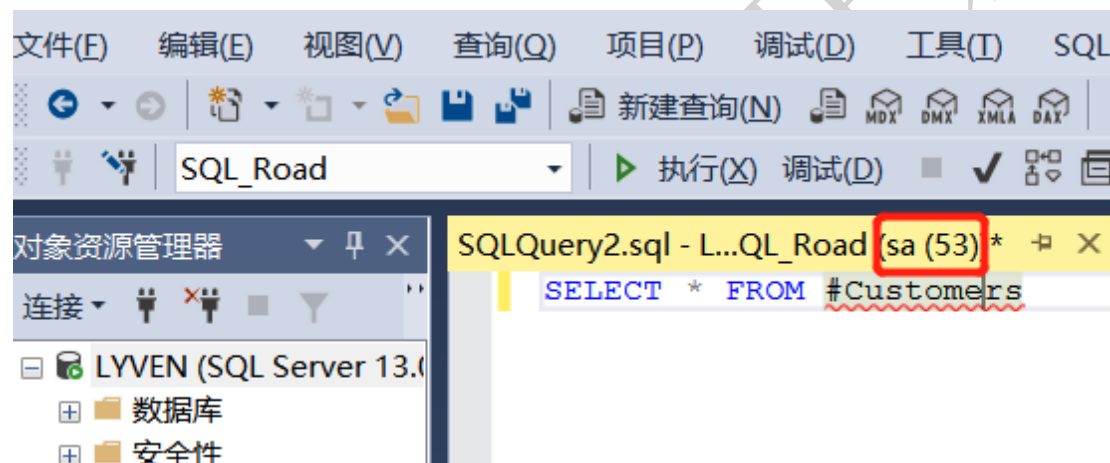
文件(F) 编辑(E) 视图(V) 查询(Q) 项目(P) 调试(D) 工具(T) SQL

新建查询(N) MDX DMX XMLA DAX

SQL_Road

执行(X) 调试(D)

对象资源管理器

SQLQuery2.sql - L...QL_Road (sa (53))*

连接

SELECT * FROM #Customers

LYVEN (SQL Server 13.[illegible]

数据库

安全性